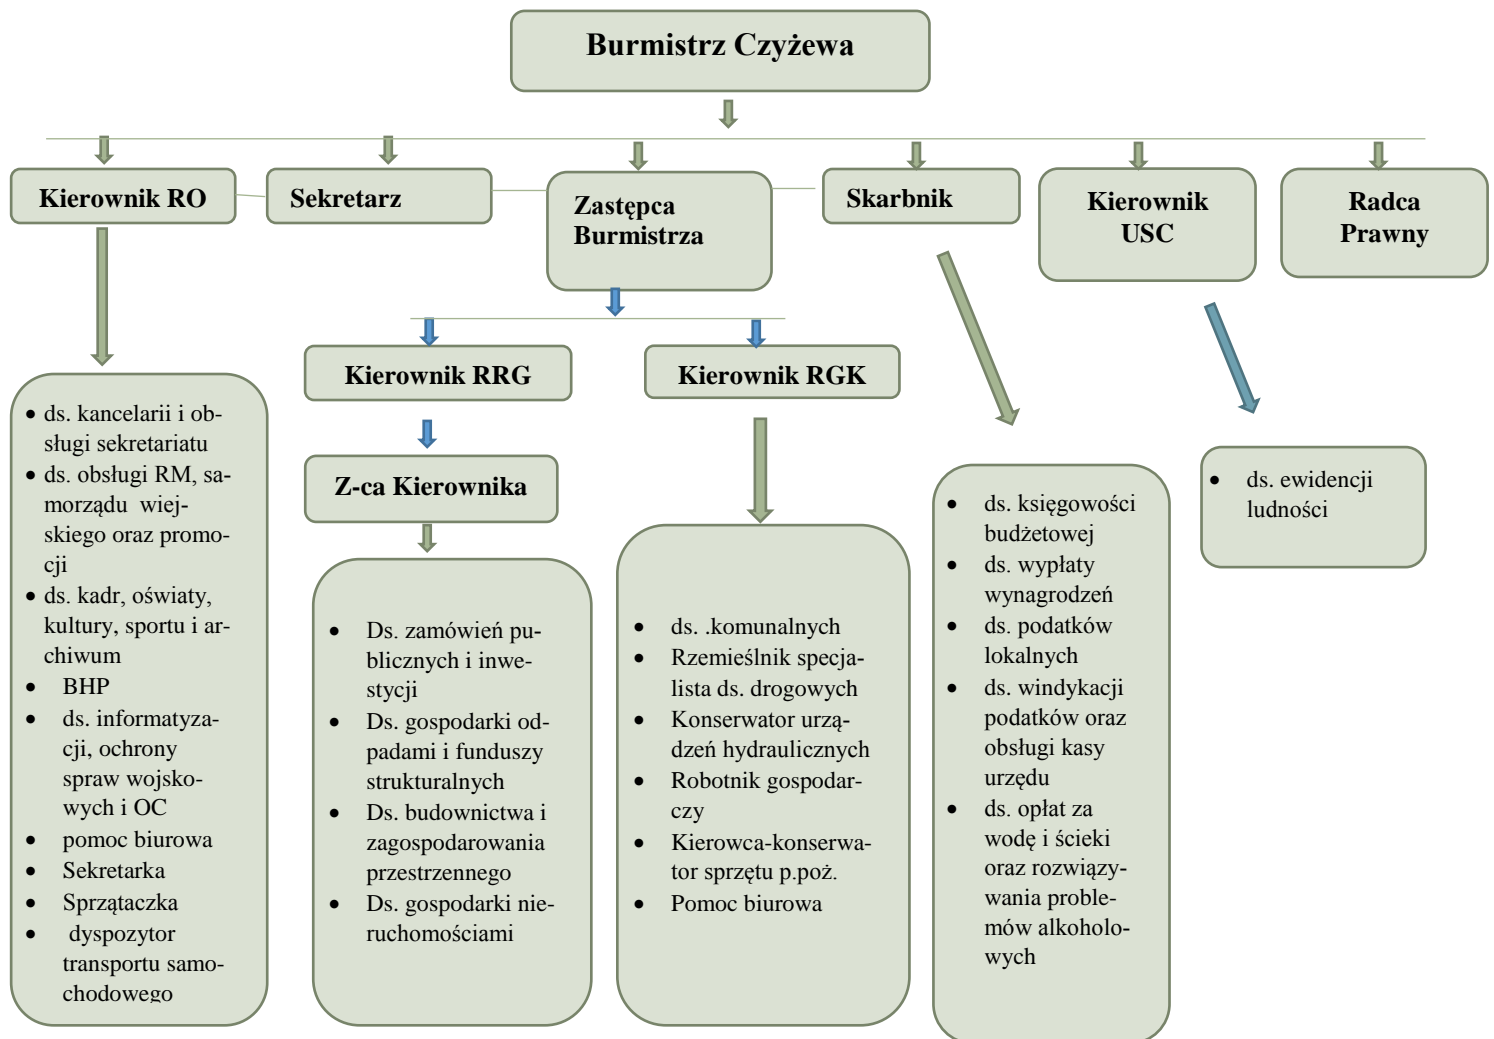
Burmistrz Czyżewa

Kierownik RO

Sekretarz

Zastępca Burmistrza

Skarbnik

Kierownik USC

Radca Prawny

Kierownik RRG

Kierownik RGK

Z-ca Kierownika

- ds. kancelarii i obsługi sekretariatu
- ds. obsługi RM, samorządu wiejskiego oraz promocji
- ds. kadr, oświaty, kultury, sportu i archiwum
- BHP
- ds. informatyzacji, ochrony spraw wojskowych i OC
- pomoc biurowa
- Sekretarka
- Sprzątaczka
- dyspozytor transportu samochodowego

- Ds. zamówień publicznych i inwestycji
- Ds. gospodarki odpadami i funduszy strukturalnych
- Ds. budownictwa i zagospodarowania przestrzennego
- Ds. gospodarki nieruchomościami

- ds. .komunalnych
- Rzemieślnik specjalista ds. drogowych
- Konserwator urządzeń hydraulicznych
- Robotnik gospodarczy
- Kierowca-konserwator sprzętu p.poż.
- Pomoc biurowa

- ds. księgowości budżetowej
- ds. wypłaty wynagrodzeń
- ds. podatków lokalnych
- ds. windykacji podatków oraz obsługi kasy urzędu
- ds. opłat za wodę i ścieki oraz rozwiązywania problemów alkoholowych

- ds. ewidencji ludności